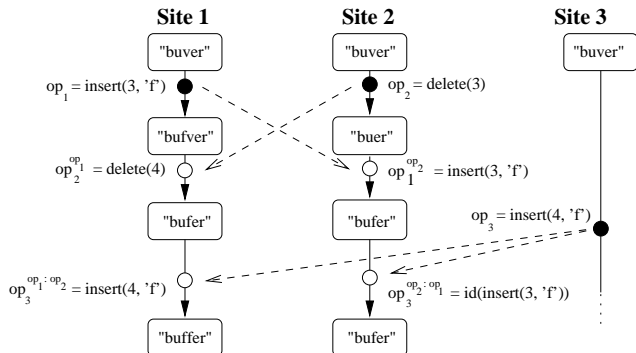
Site 1

Site 2

Site 3

"buver"

"buver"

"buver"

$op_1$ = insert(3, 'f')

$op_2$ = delete(3)

"bufver"

"buer"

$op_2^{op_1}$ = delete(4)

$op_1^{op_2}$ = insert(3, 'f')

"bufer"

"bufer"

$op_3$ = insert(4, 'f')

$op_3^{op_1 : op_2}$ = insert(4, 'f')

$op_3^{op_2 : op_1}$ = id(insert(3, 'f'))

"buffer"

"bufer"